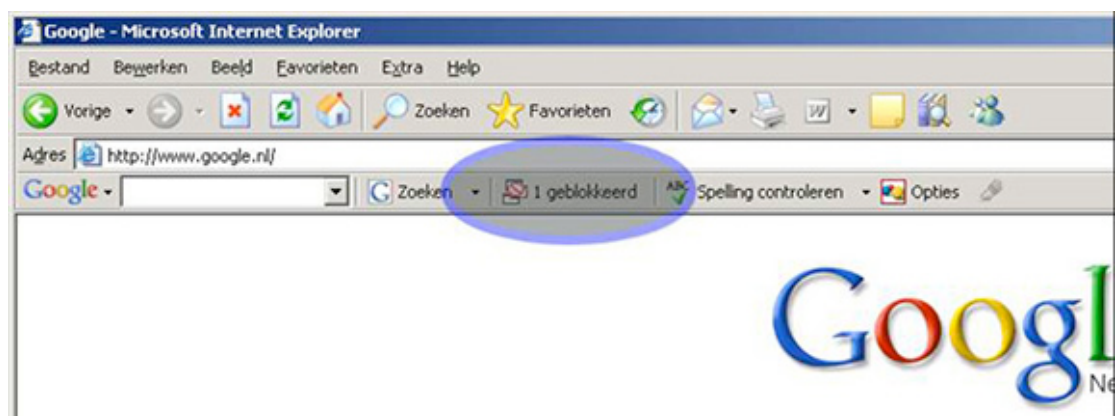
Google - Microsoft Internet Explorer

Bestand Bewerken Beeld Favorieten Extra Help

Vorige Zoeken Favorieten

Adres http://www.google.nl/

Google Zoeken 1 geblokkeerd Spelling controleren Opties

Googl

Ne